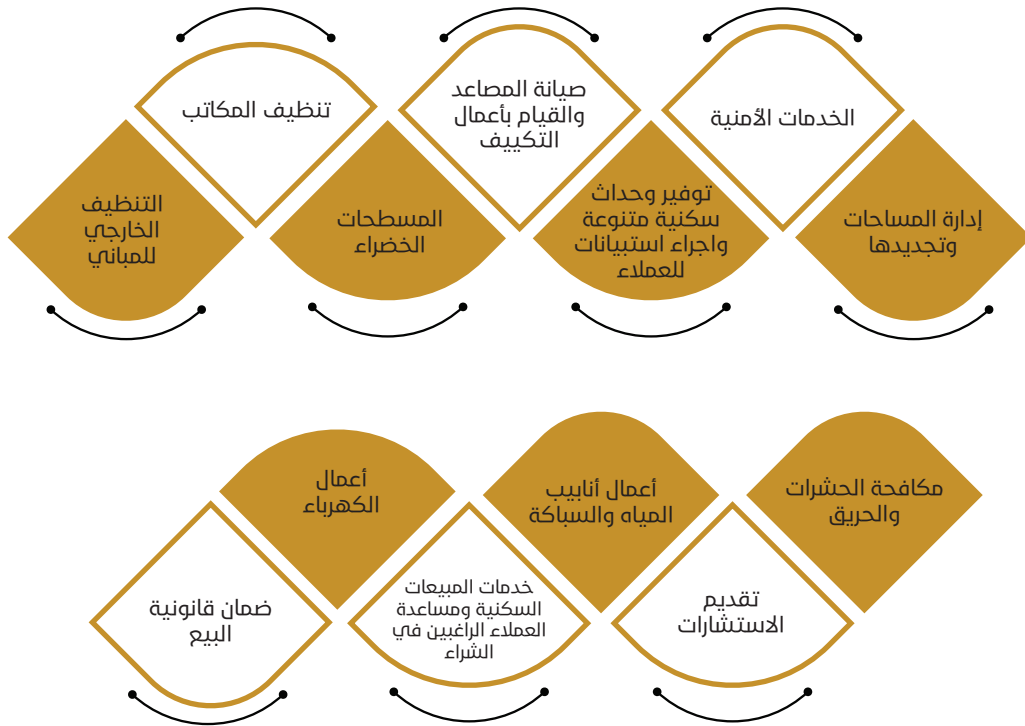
الخدمات الأمنية

صيانة المصاعد والقيام بأعمال التكييف

تنظيف المكاتب

إدارة المساحات وتجديدها

توفير وحدات سكنية متنوعة واجراء استبيانات للعملاء

المسطحات الخضراء

التنظيف الخارجي للمباني

مكافحة الحشرات والحريق

أعمال أنابيب المياه والسباكة

أعمال الكهرباء

تقديم الاستشارات

خدمات المبيعات السكنية ومساعدة العملاء الراغبين في الشراء

ضمان قانونية البيع